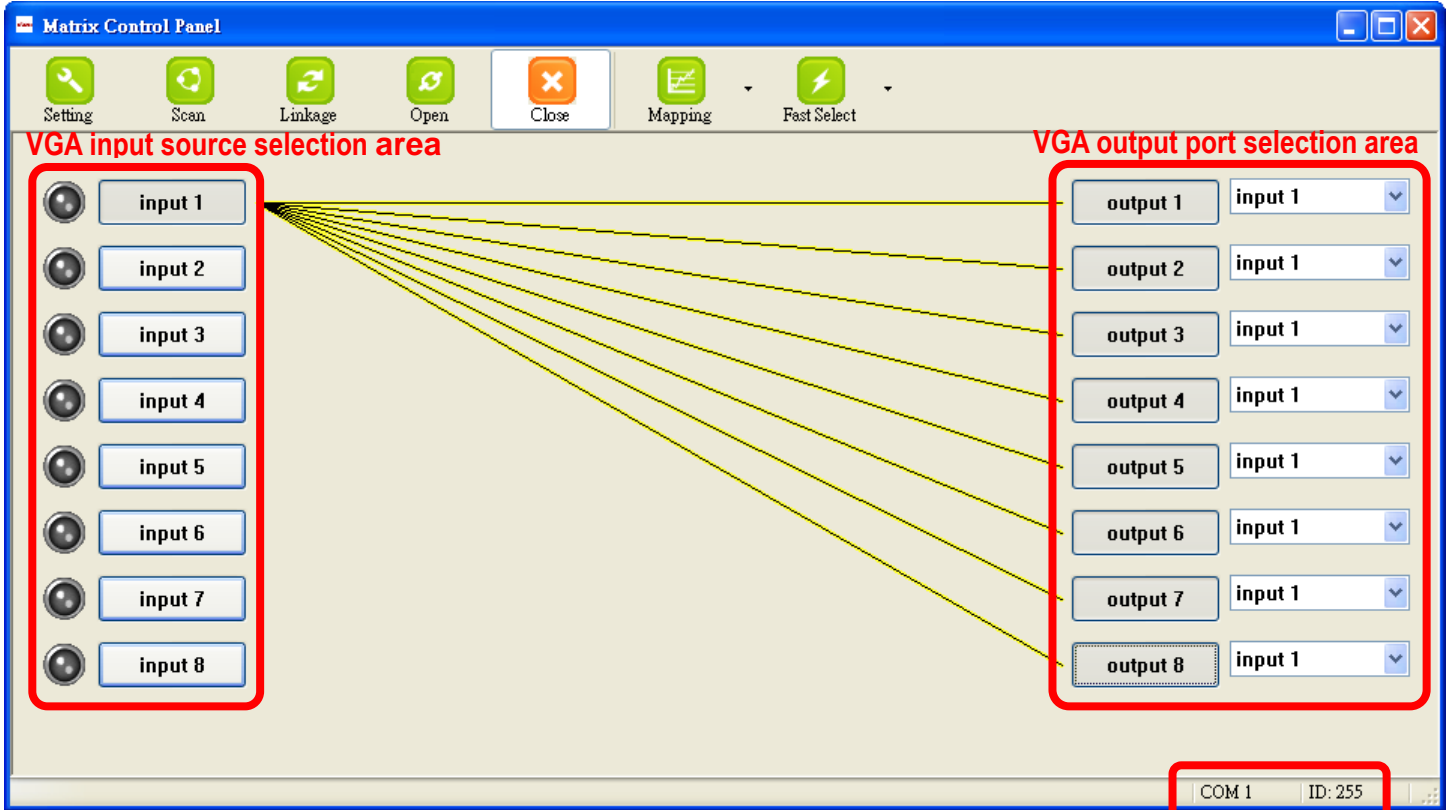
Matrix Control Panel

Setting Scan Linkage Open Close Mapping Fast Select

VGA input source selection area

VGA output port selection area

input 1
input 2
input 3
input 4
input 5
input 6
input 7
input 8

output 1 input 1
output 2 input 1
output 3 input 1
output 4 input 1
output 5 input 1
output 6 input 1
output 7 input 1
output 8 input 1

COM 1 ID: 255